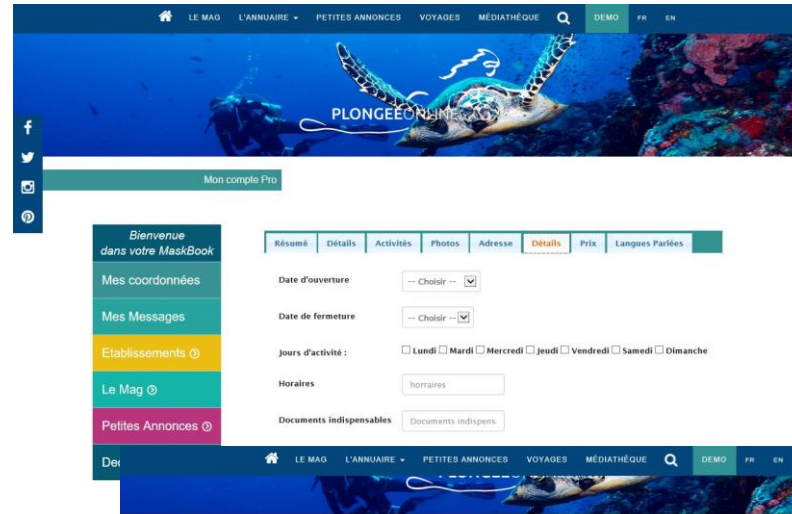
LE MAG L'ANNUAIRE ▾ PETITES ANNONCES VOYAGES MÉDIATHÈQUE DEMO FR EN

PLONGEEONLINE

Mon compte Pro

Bienvenue dans votre MaskBook

Mes coordonnées

Mes Messages

Etablissements

Le Mag

Petites Annonces

De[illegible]

Résumé | Détails | Activités | Photos | Adresse | Détails | Prix | Langues Parlées

Date d'ouverture -- Choisir --

Date de fermeture -- Choisir --

Jours d'activité : ☐ Lundi ☐ Mardi ☐ Mercredi ☐ Jeudi ☐ Vendredi ☐ Samedi ☐ Dimanche

Horaires horraires

Documents indispensables Documents indispens

LE MAG L'ANNUAIRE ▾ PETITES ANNONCES VOYAGES MÉDIATHÈQUE DEMO FR EN